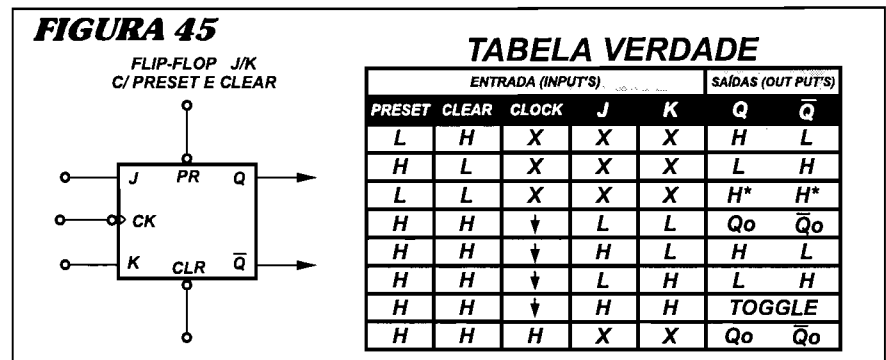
FIGURA 45

FLIP-FLOP J/K
C/ PRESET E CLEAR

J
PR
Q
CK
K
CLR
$\overline{Q}$

TABELA VERDADE

| ENTRADA (INPUT'S) | | | | | SAÍDAS (OUT PUT'S) | |
|---|---|---|---|---|---|---|
| PRESET | CLEAR | CLOCK | J | K | Q | $\overline{Q}$ |
| L | H | X | X | X | H | L |
| H | L | X | X | X | L | H |
| L | L | X | X | X | H* | H* |
| H | H | ↓ | L | L | Qo | $\overline{Q}o$ |
| H | H | ↓ | H | L | H | L |
| H | H | ↓ | L | H | L | H |
| H | H | ↓ | H | H | TOGGLE | |
| H | H | H | X | X | Qo | $\overline{Q}o$ |